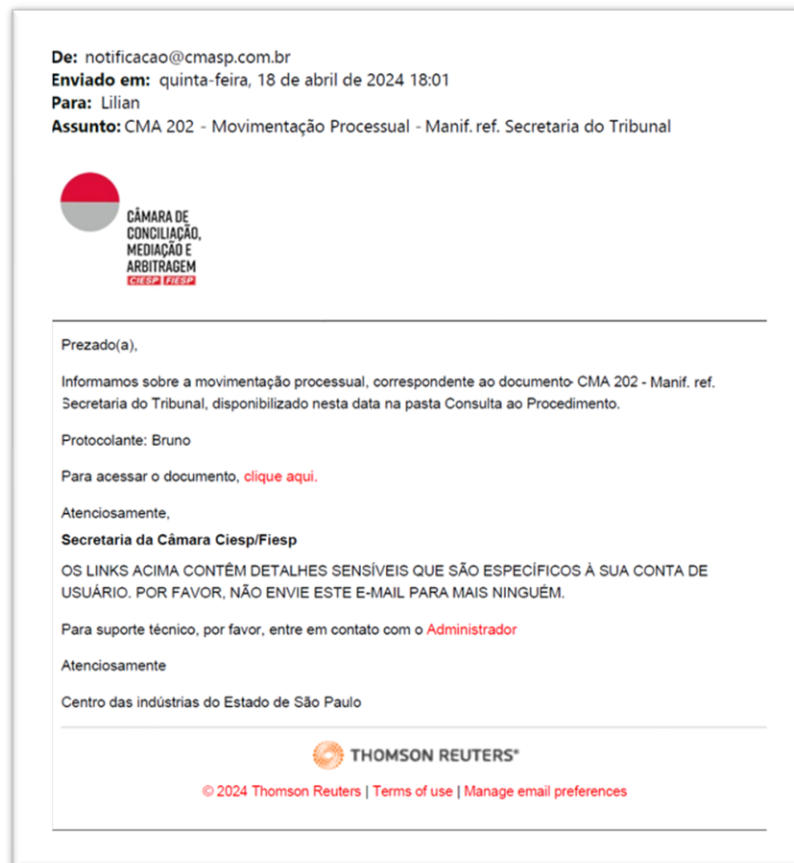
De: notificacao@cmasp.com.br
Enviado em: quinta-feira, 18 de abril de 2024 18:01
Para: Lilian
Assunto: CMA 202 - Movimentação Processual - Manif. ref. Secretaria do Tribunal

CÂMARA DE CONCILIAÇÃO, MEDIAÇÃO E ARBITRAGEM
CIESP FIESP

Prezado(a),

Informamos sobre a movimentação processual, correspondente ao documento CMA 202 - Manif. ref. Secretaria do Tribunal, disponibilizado nesta data na pasta Consulta ao Procedimento.

Protocolante: Bruno

Para acessar o documento, clique aqui.

Atenciosamente,

Secretaria da Câmara Ciesp/Fiesp

OS LINKS ACIMA CONTÊM DETALHES SENSÍVEIS QUE SÃO ESPECÍFICOS À SUA CONTA DE USUÁRIO. POR FAVOR, NÃO ENVIE ESTE E-MAIL PARA MAIS NINGUÉM.

Para suporte técnico, por favor, entre em contato com o Administrador

Atenciosamente

Centro das indústrias do Estado de São Paulo

THOMSON REUTERS®

© 2024 Thomson Reuters | Terms of use | Manage email preferences